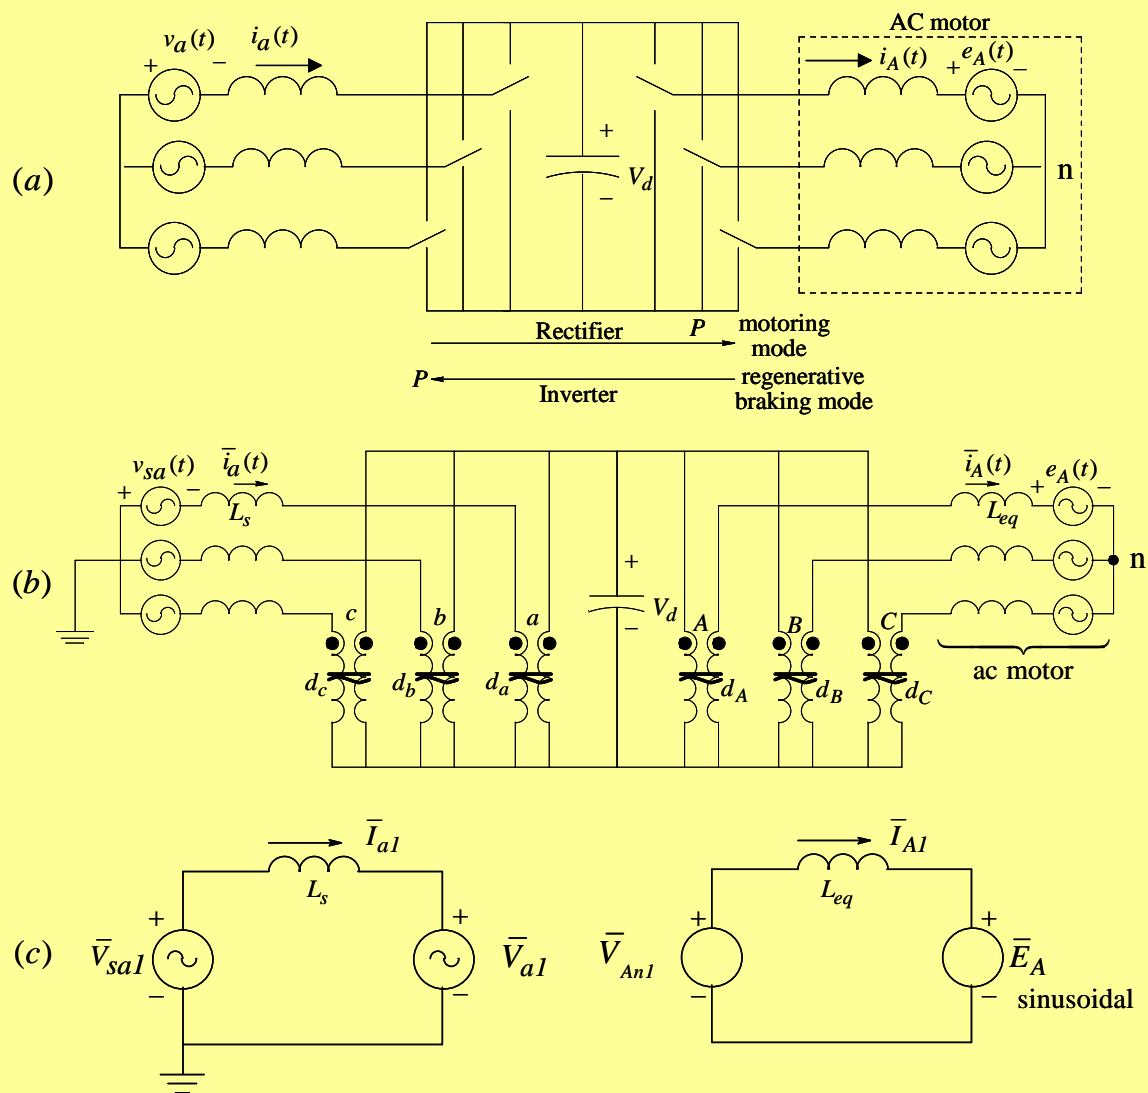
(a)

$v_a(t)$ $i_a(t)$ + −

+ $V_d$ −

AC motor

$i_A(t)$ + $e_A(t)$ −

n

Rectifier $P$ motoring mode

$P$ Inverter regenerative braking mode

(b)

$v_{sa}(t)$ $\bar{i}_a(t)$ + − $L_s$

c b a

$d_c$ $d_b$ $d_a$

+ $V_d$ −

A B C

$d_A$ $d_B$ $d_C$

$\bar{i}_A(t)$ $e_A(t)$ + − $L_{eq}$

n

ac motor

(c)

$\bar{I}_{a1}$ $L_s$

+ $\bar{V}_{sa1}$ −

+ $\bar{V}_{a1}$ −

$\bar{I}_{A1}$ $L_{eq}$

+ $\bar{V}_{An1}$ −

+ $\bar{E}_A$ −

sinusoidal